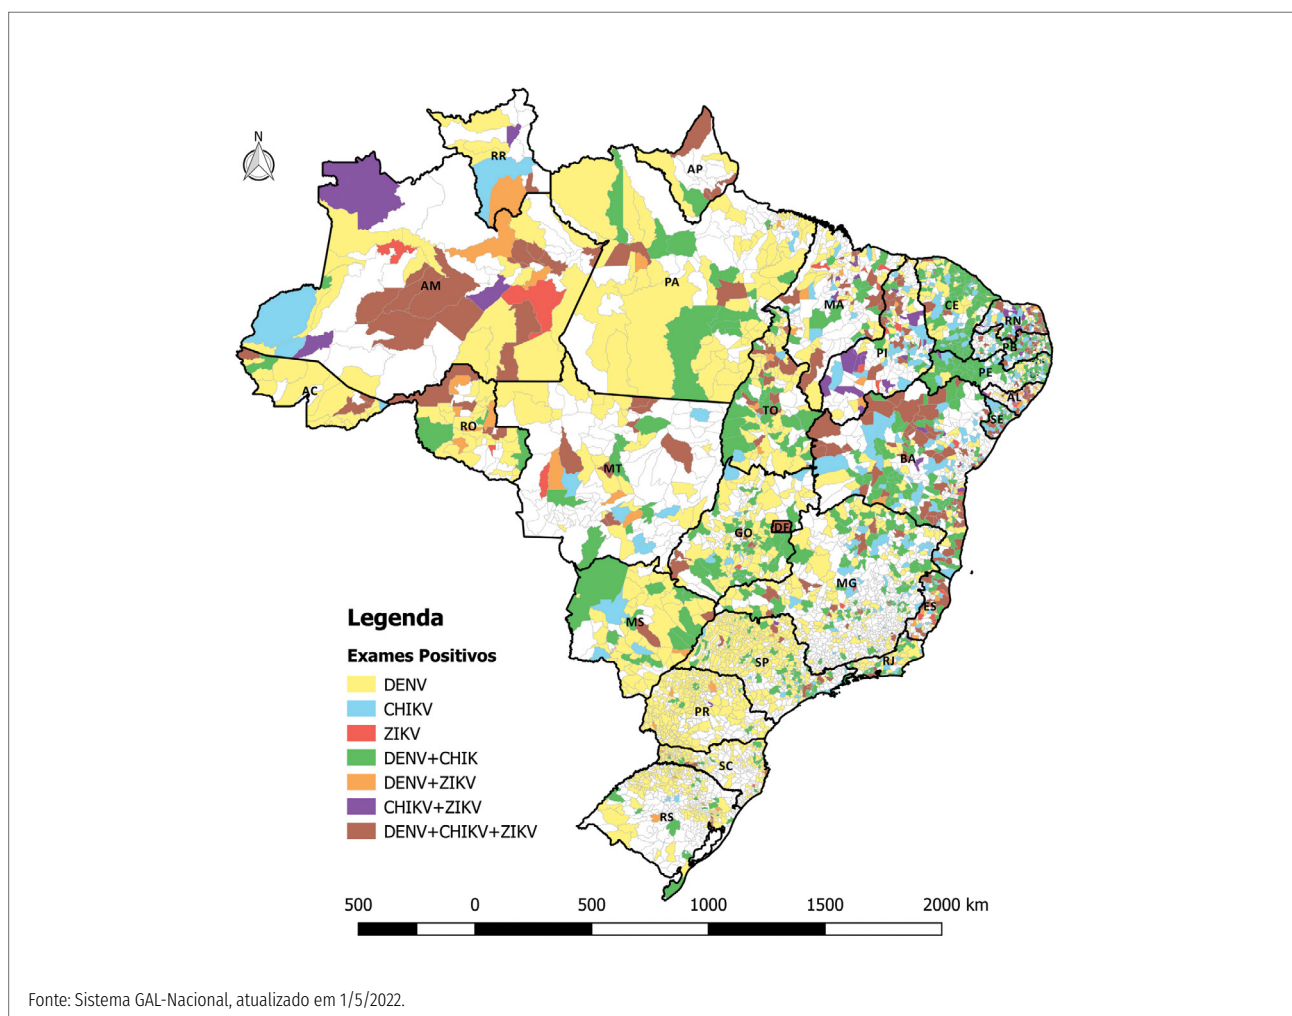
N

RR
AP
AM
PA
MA
CE
RN
PB
PI
PE
AL
SE
AC
RO
TO
BA
MT
DF
GO
MG
ES
MS
SP
RJ
PR
SC
RS

Legenda

Exames Positivos

DENV
CHIKV
ZIKV
DENV+CHIK
DENV+ZIKV
CHIKV+ZIKV
DENV+CHIKV+ZIKV

500 0 500 1000 1500 2000 km

Fonte: Sistema GAL-Nacional, atualizado em 1/5/2022.